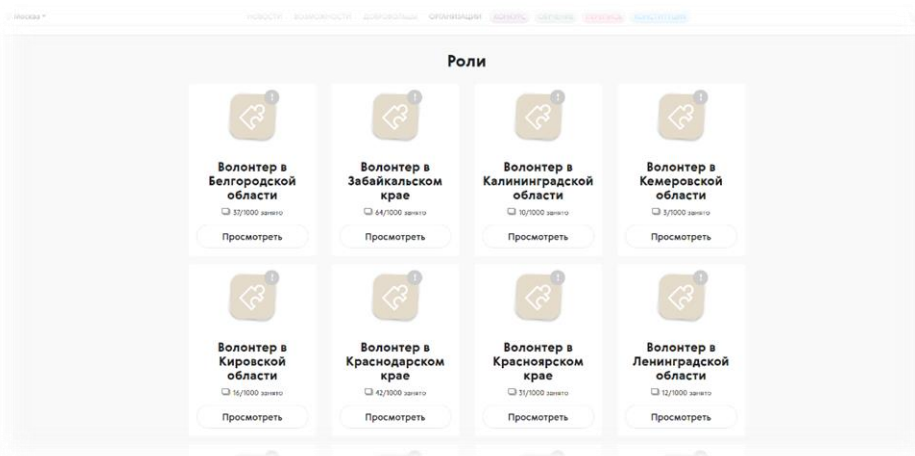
Москва

НОВОСТИ ВОЗМОЖНОСТИ ДОБРОВОЛЬЦЫ ОРГАНИЗАЦИИ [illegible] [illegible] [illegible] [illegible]

Роли

Волонтер в Белгородской области
37/1000 занято
Просмотреть

Волонтер в Забайкальском крае
64/1000 занято
Просмотреть

Волонтер в Калининградской области
10/1000 занято
Просмотреть

Волонтер в Кемеровской области
3/1000 занято
Просмотреть

Волонтер в Кировской области
16/1000 занято
Просмотреть

Волонтер в Краснодарском крае
42/1000 занято
Просмотреть

Волонтер в Красноярском крае
31/1000 занято
Просмотреть

Волонтер в Ленинградской области
12/1000 занято
Просмотреть